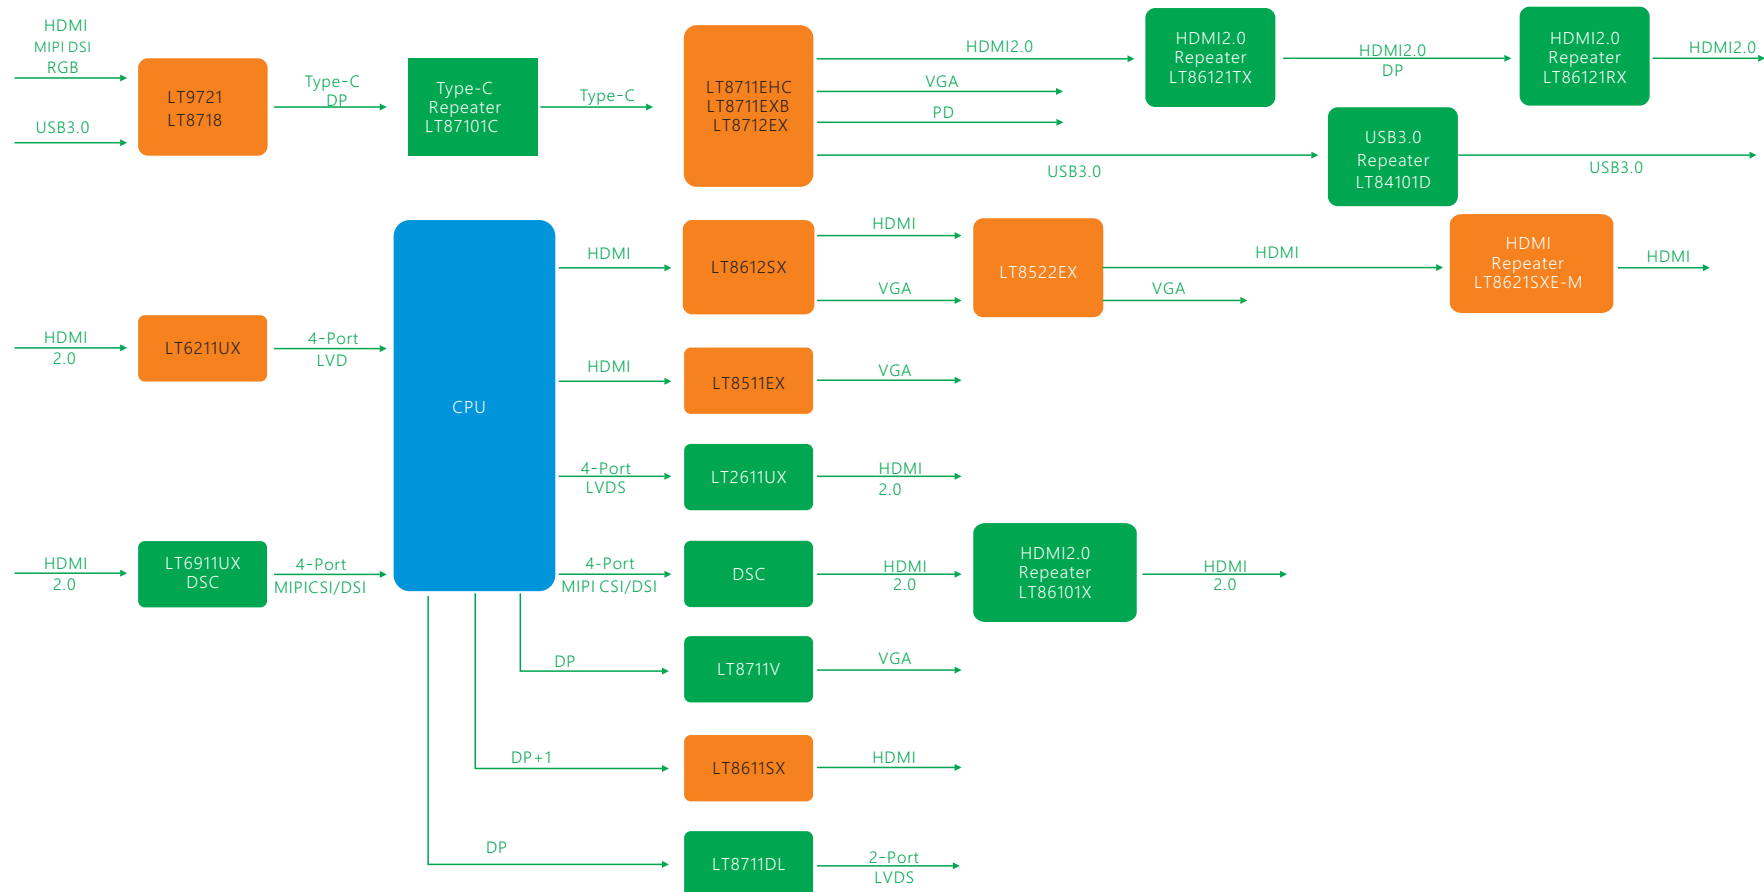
HDMI
MIPI DSI
RGB

USB3.0

LT9721
LT8718

Type-C
DP

Type-C
Repeater
LT87101C

Type-C

LT8711EHC
LT8711EXB
LT8712EX

HDMI2.0

VGA

PD

USB3.0

HDMI2.0
Repeater
LT86121TX

HDMI2.0
DP

HDMI2.0
Repeater
LT86121RX

HDMI2.0

USB3.0
Repeater
LT84101D

USB3.0

CPU

HDMI

LT8612SX

HDMI

VGA

LT8522EX

HDMI

VGA

HDMI
Repeater
LT8621SXE-M

HDMI

HDMI
2.0

LT6211UX

4-Port
LVD

HDMI

LT8511EX

VGA

4-Port
LVDS

LT2611UX

HDMI
2.0

HDMI
2.0

LT6911UX
DSC

4-Port
MIPICSI/DSI

4-Port
MIPI CSI/DSI

DSC

HDMI
2.0

HDMI2.0
Repeater
LT86101X

HDMI
2.0

DP

LT8711V

VGA

DP+1

LT8611SX

HDMI

DP

LT8711DL

2-Port
LVDS